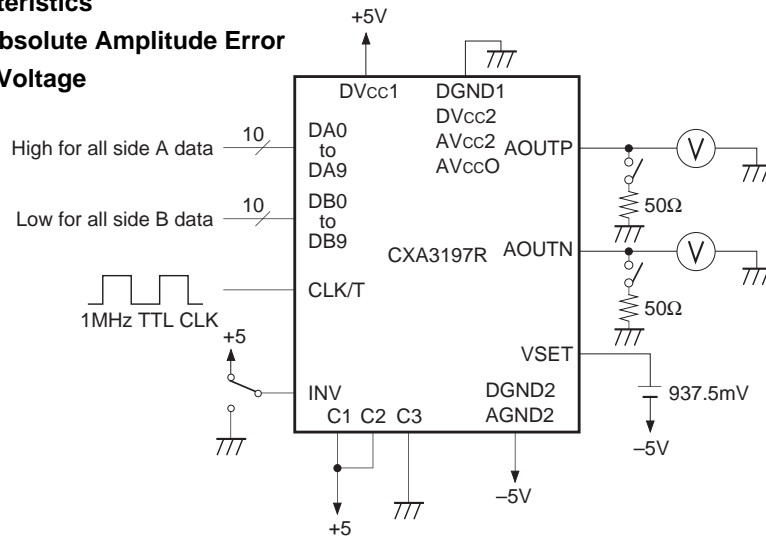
teristics
bsolute Amplitude Error
Voltage

+5V

DVcc1
DGND1
DVcc2
AVcc2
AVccO

High for all side A data
10
DA0
to
DA9

AOUTP
V

Low for all side B data
10
DB0
to
DB9

50Ω

CXA3197R
AOUTN
V

CLK/T

1MHz TTL CLK

50Ω

+5

VSET

INV
DGND2
937.5mV

C1 C2 C3
AGND2

–5V

–5V

+5